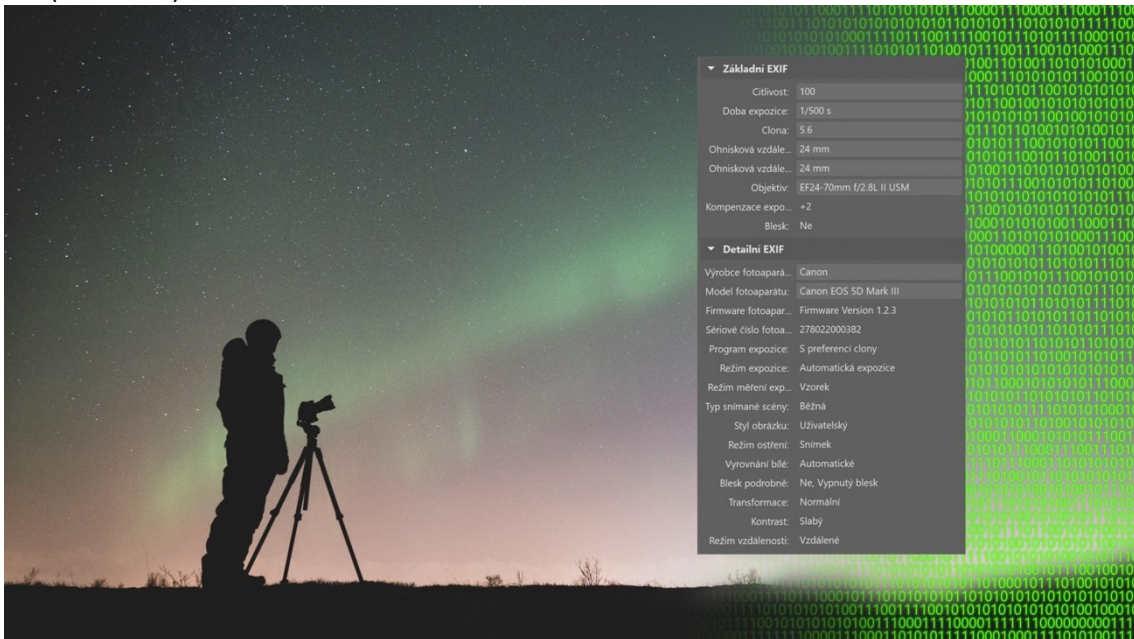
▾ Základní EXIF

Citlivost: 100
Doba expozice: 1/500 s
Clona: 5.6
Ohnisková vzdále... 24 mm
Ohnisková vzdále... 24 mm
Objektiv: EF24-70mm f/2.8L II USM
Kompenzace expo... +2
Blesk: Ne

▾ Detailní EXIF

Výrobce fotoapará... Canon
Model fotoaparátu: Canon EOS 5D Mark III
Firmware fotoapar... Firmware Version 1.2.3
Sériové číslo fotoa... 278022000382
Program expozice: S preferencí clony
Režim expozice: Automatická expozice
Režim měření exp... Vzorek
Typ snímané scény: Běžná
Styl obrázku: Uživatelský
Režim ostření: Snímek
Vyrovnání bílé: Automatické
Blesk podrobně: Ne, Vypnutý blesk
Transformace: Normální
Kontrast: Slabý
Režim vzdálenosti: Vzdálené